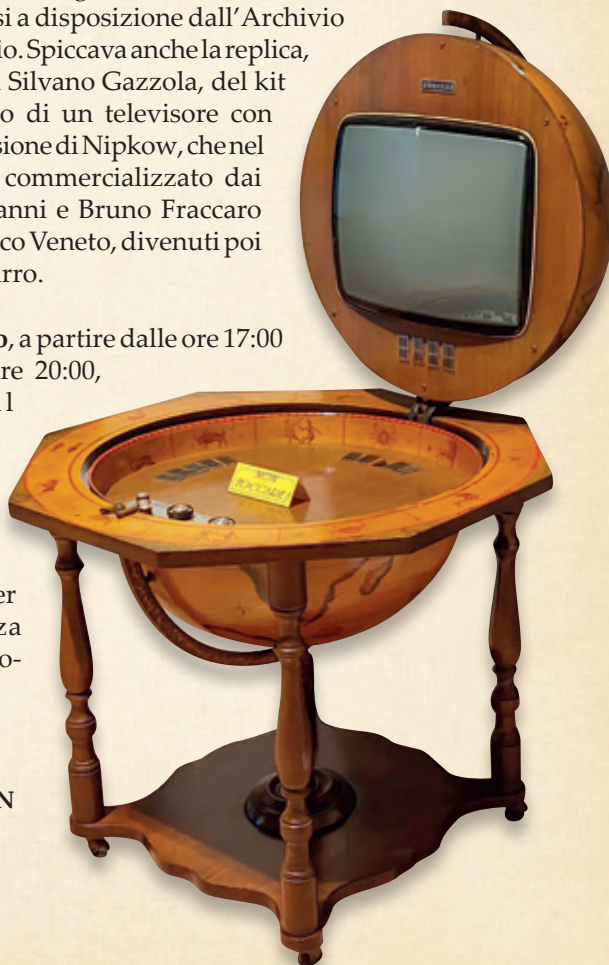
si a disposizione dall'Archivio
io. Spiccava anche la replica,
Silvano Gazzola, del kit
o di un televisore con
sione di Nipkow, che nel
commercializzato dai
anni e Bruno Fraccaro
co Veneto, divenuti poi
rro.

o, a partire dalle ore 17:00
re 20:00,
l

er
za
o-

N

NON TOCCARE